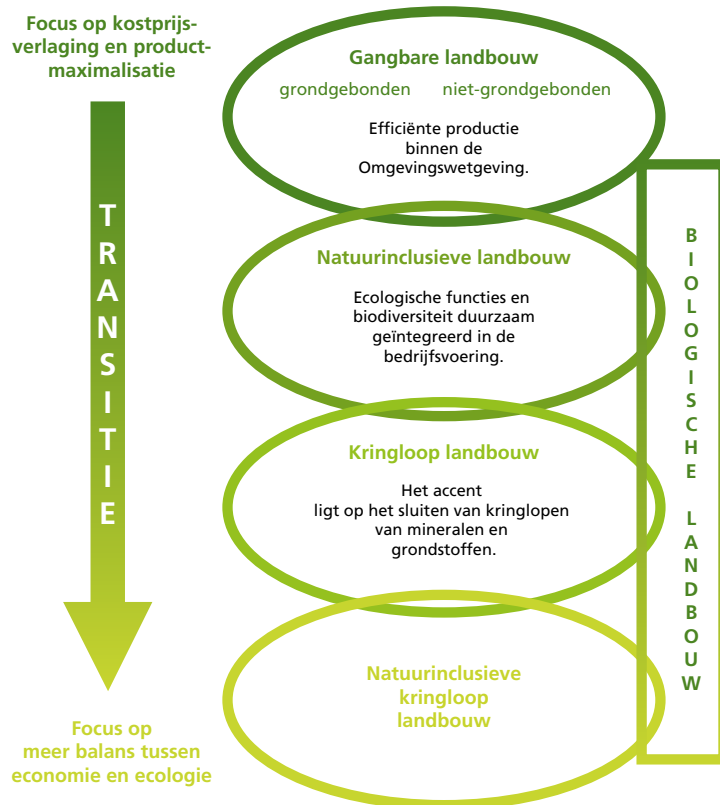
Focus op kostprijsverlaging en productmaximalisatie

TRANSITIE

Focus op meer balans tussen economie en ecologie

Gangbare landbouw

grondgebonden niet-grondgebonden

Efficiënte productie binnen de Omgevingswetgeving.

Natuurinclusieve landbouw

Ecologische functies en biodiversiteit duurzaam geïntegreerd in de bedrijfsvoering.

Kringloop landbouw

Het accent ligt op het sluiten van kringlopen van mineralen en grondstoffen.

Natuurinclusieve kringloop landbouw

BIOLOGISCHE LANDBOUW